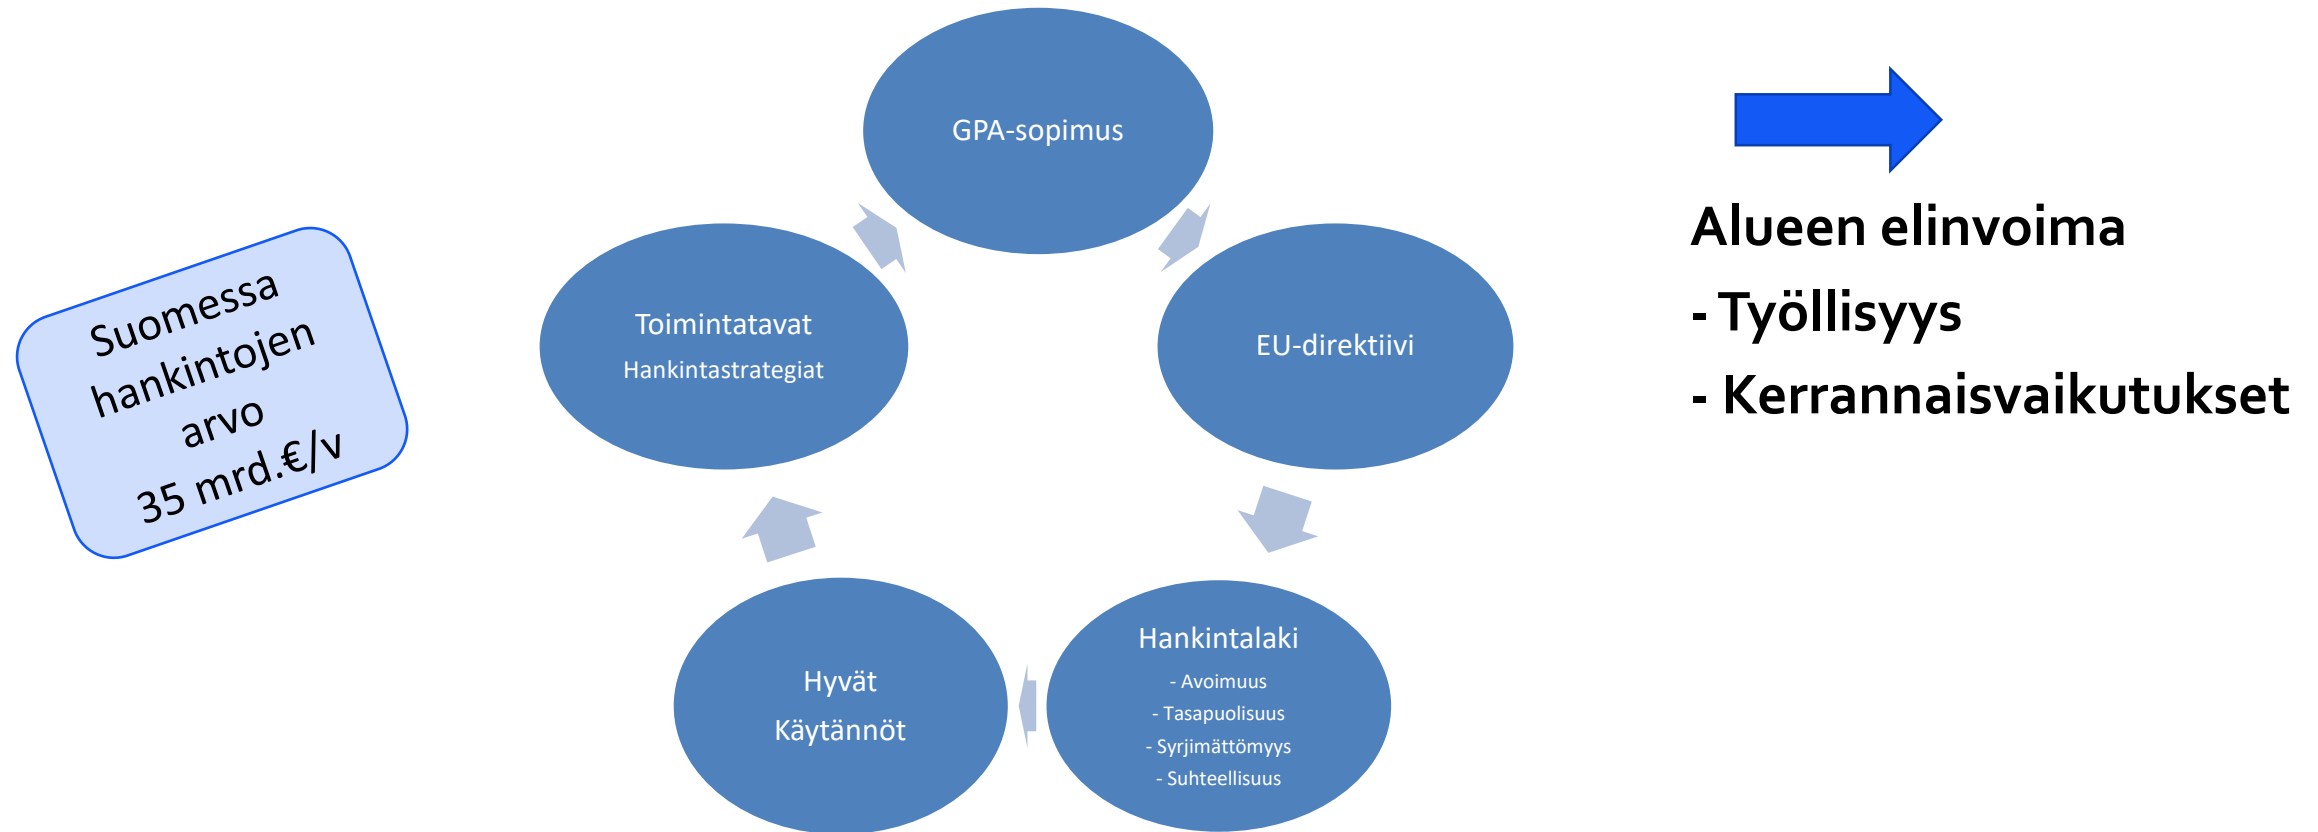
Suomessa hankintojen arvo 35 mrd.€/v

GPA-sopimus

EU-direktiivi

Hankintalaki
- Avoimuus
- Tasapuolisuus
- Syrjimättömyys
- Suhteellisuus

Hyvät
Käytännöt

Toimintatavat
Hankintastrategiat

Alueen elinvoima
- Työllisyys
- Kerrannaisvaikutukset